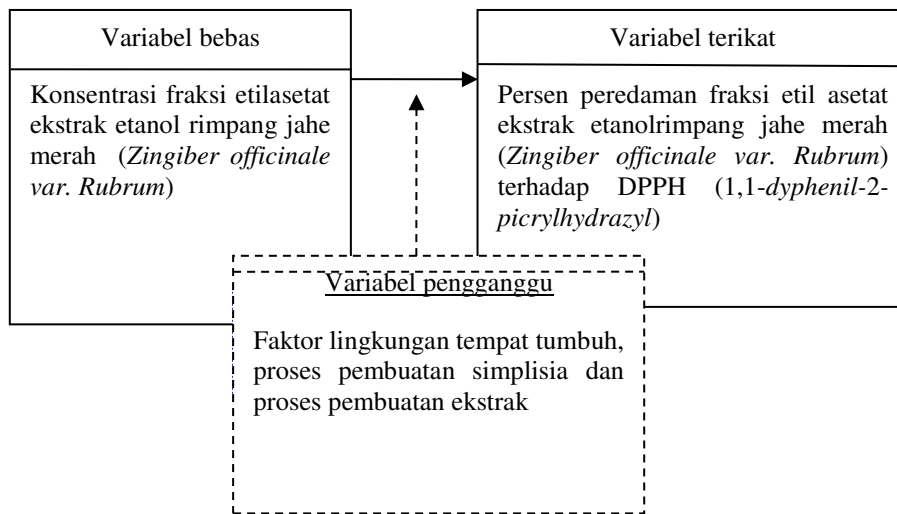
Variabel bebas

Konsentrasi fraksi etilasetat ekstrak etanol rimpang jahe merah (Zingiber officinale var. Rubrum)

Variabel terikat

Persen peredaman fraksi etil asetat ekstrak etanolrimpang jahe merah (Zingiber officinale var. Rubrum) terhadap DPPH (1,1-dyphenil-2-picrylhydrazyl)

Variabel pengganggu

Faktor lingkungan tempat tumbuh, proses pembuatan simplisia dan proses pembuatan ekstrak